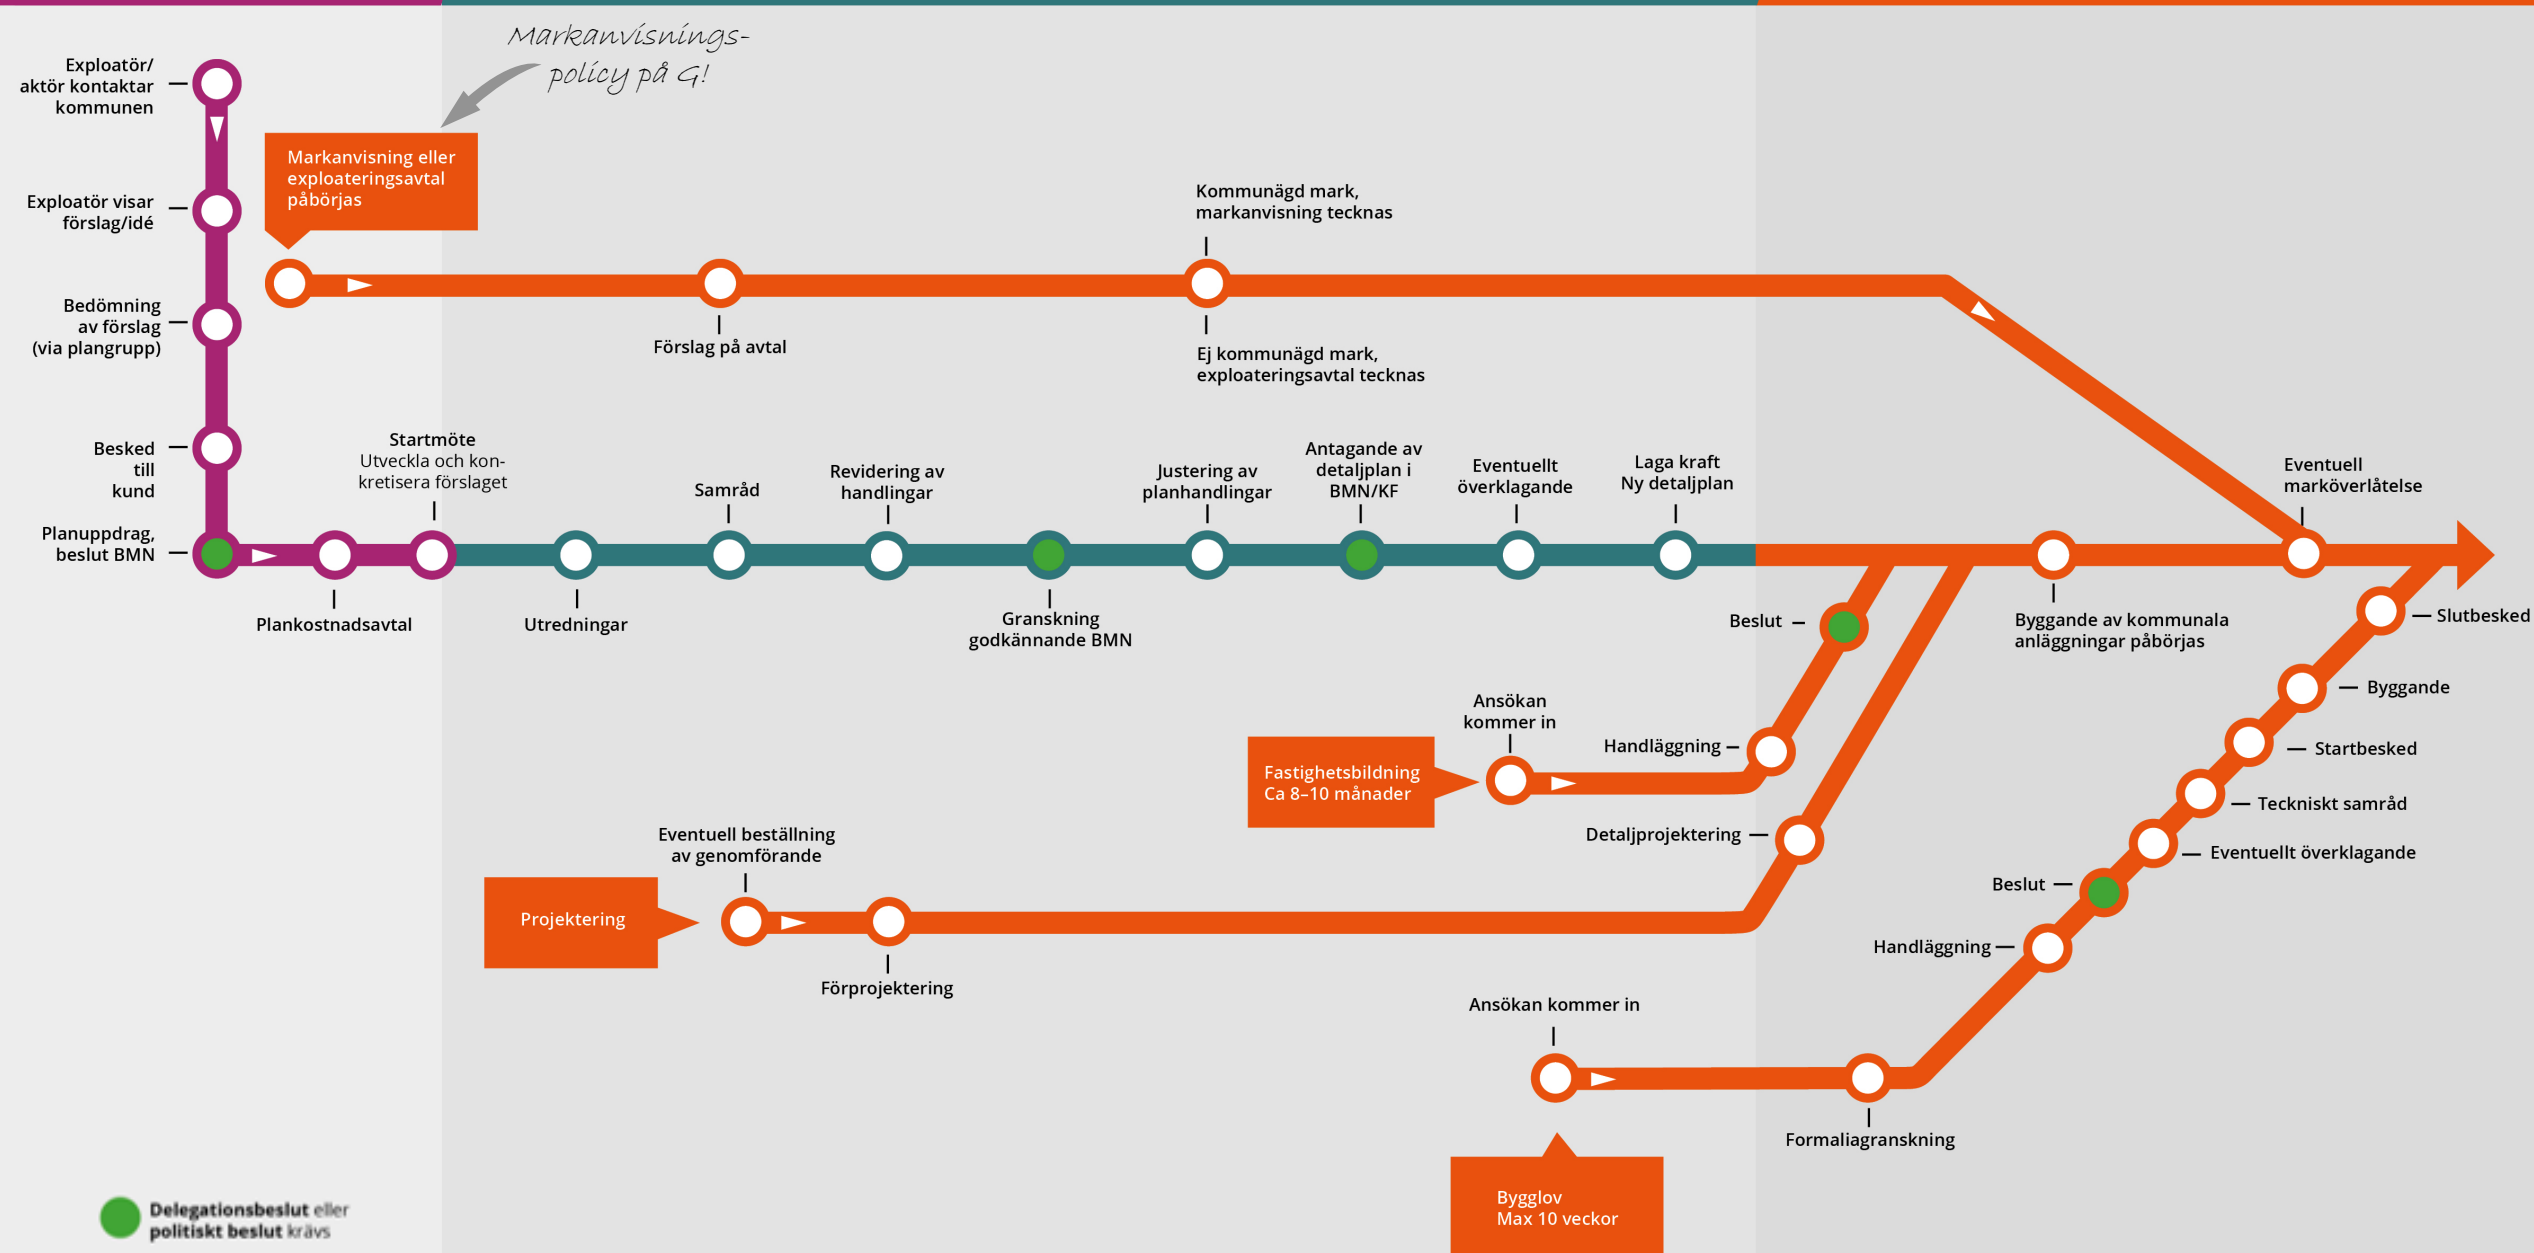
Markanvisnings-policy på G!

Exploatör/ aktör kontaktar kommunen

Exploatör visar förslag/idé

Bedömning av förslag (via plangrupp)

Besked till kund

Planuppdrag, beslut BMN

Markanvisning eller exploateringsavtal påbörjas

Förslag på avtal

Kommunägd mark, markanvisning tecknas

Ej kommunägd mark, exploateringsavtal tecknas

Plankostnadsavtal

Startmöte
Utveckla och konkretisera förslaget

Utredningar

Samråd

Revidering av handlingar

Granskning godkännande BMN

Justering av planhandlingar

Antagande av detaljplan i BMN/KF

Eventuellt överklagande

Laga kraft
Ny detaljplan

Eventuell marköverlåtelse

Byggande av kommunala anläggningar påbörjas

Beslut

Ansökan kommer in

Handläggning

Fastighetsbildning
Ca 8–10 månader

Detaljprojektering

Eventuell beställning av genomförande

Projektering

Förprojektering

Slutbesked

Byggande

Startbesked

Tekniskt samråd

Eventuellt överklagande

Beslut

Handläggning

Ansökan kommer in

Formaliagranskning

Bygglov
Max 10 veckor

Delegationsbeslut eller politiskt beslut krävs